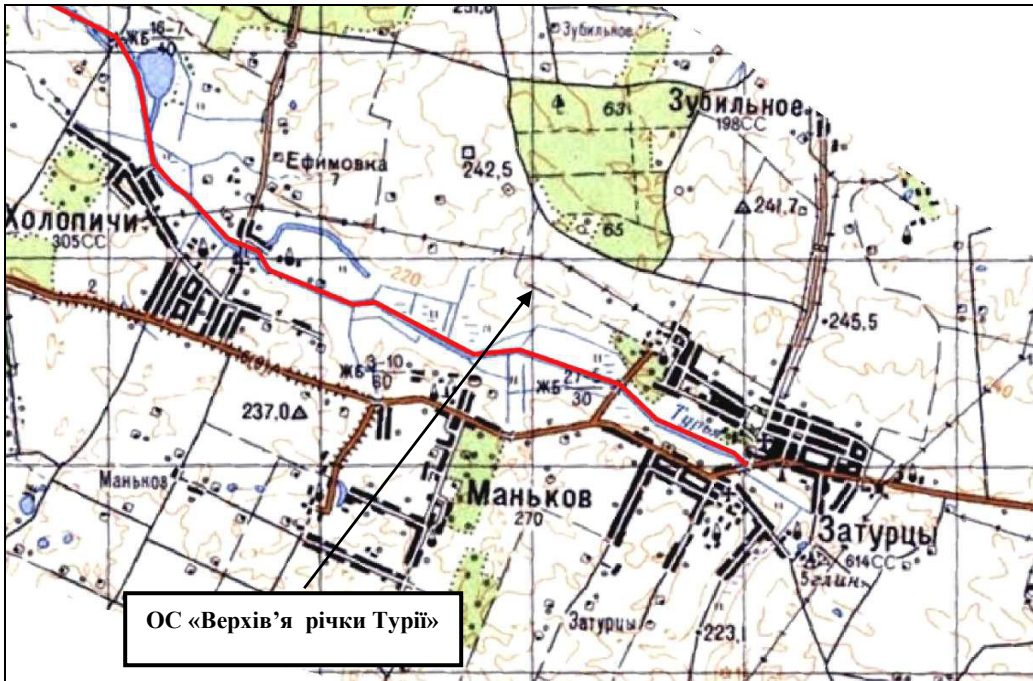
231,6

Зубильное

ЖБ $\frac{16-7}{40}$

Зубильное

631

198СС

Ефимовка

7

242,5

241,7

Холопичи

305СС

65

220

2

245,5

ЖБ $\frac{3-10}{60}$

ЖБ $\frac{27}{30}$

Турья

237,0

Маньков

Маньков

270

Затурцы

614СС

5длин

ОС «Верхів'я річки Турії»

Затурцы

223,1